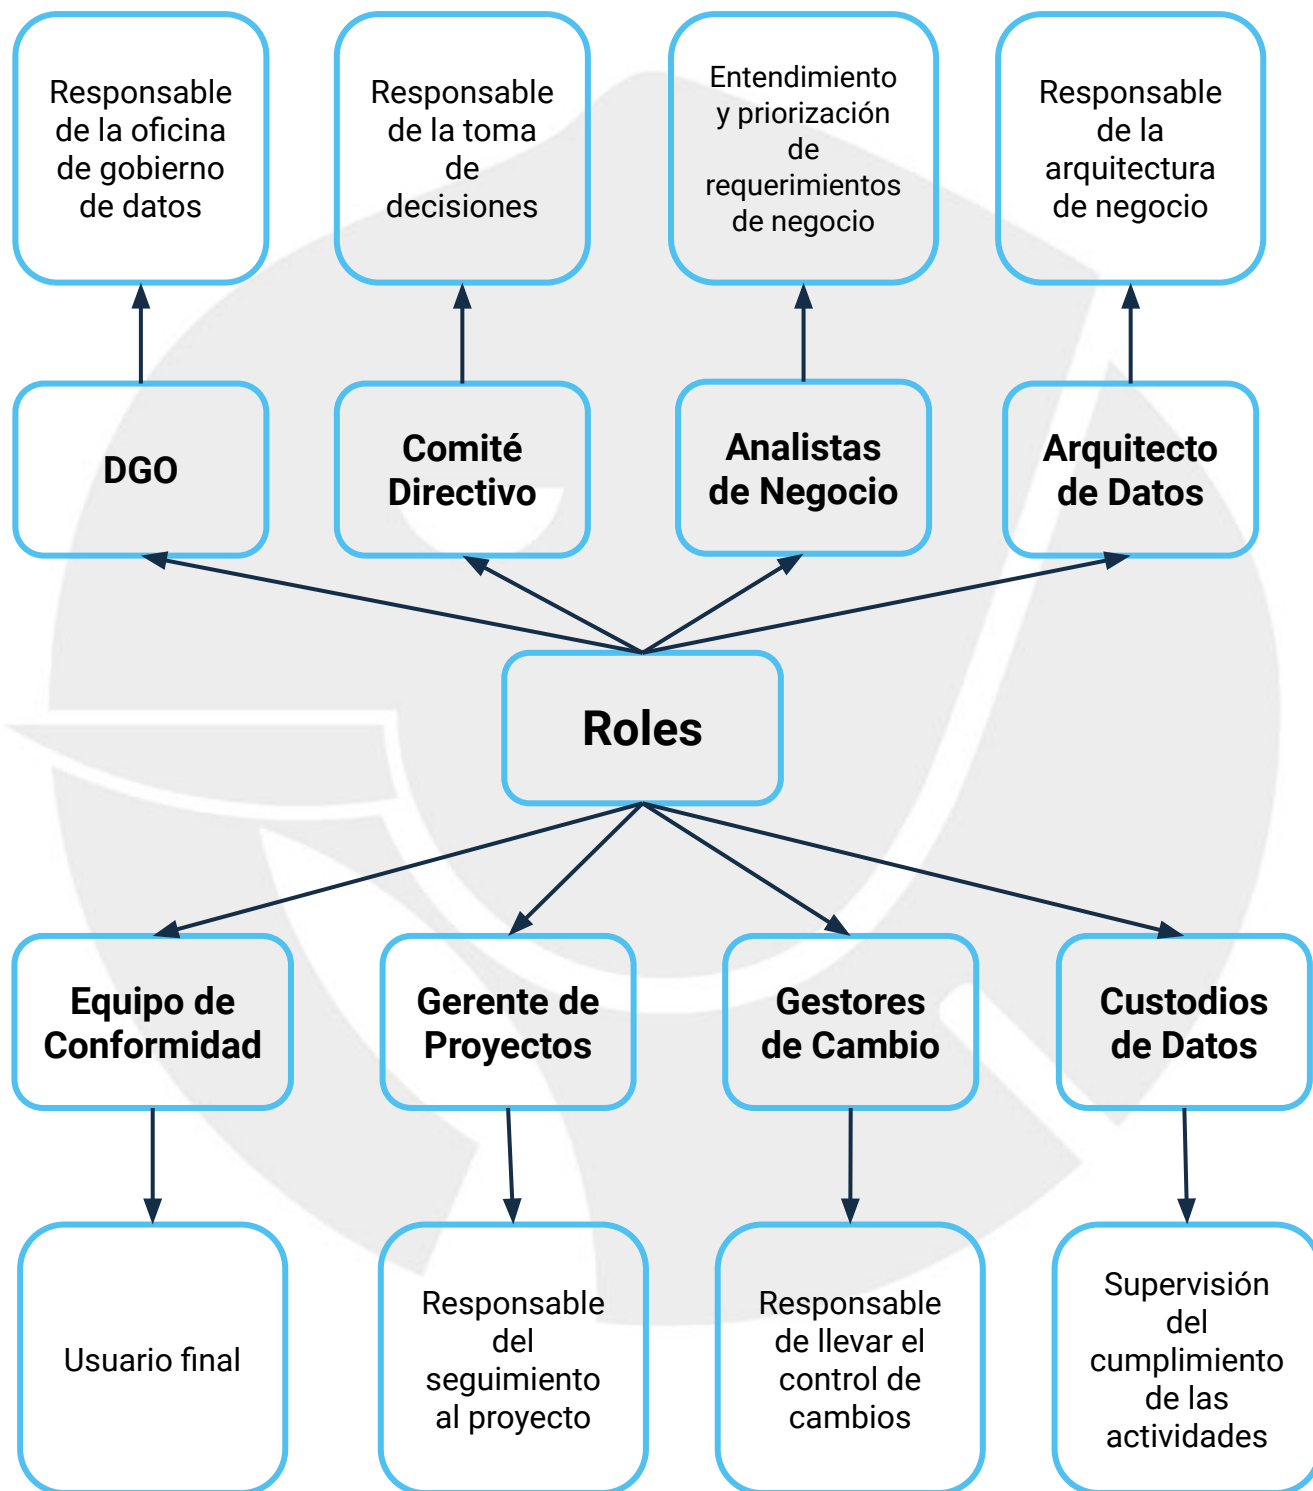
Responsable de la oficina de gobierno de datos

Responsable de la toma de decisiones

Entendimiento y priorización de requerimientos de negocio

Responsable de la arquitectura de negocio

DGO

Comité Directivo

Analistas de Negocio

Arquitecto de Datos

Roles

Equipo de Conformidad

Gerente de Proyectos

Gestores de Cambio

Custodios de Datos

Usuario final

Responsable del seguimiento al proyecto

Responsable de llevar el control de cambios

Supervisión del cumplimiento de las actividades